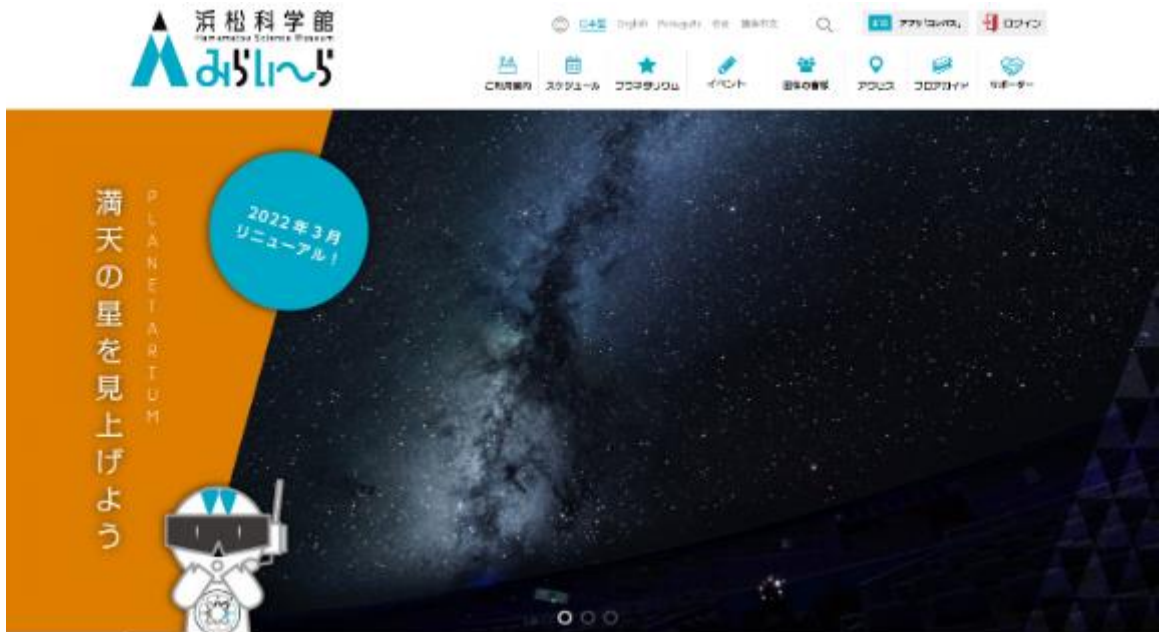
浜松科学館
Hamamatsu Science Museum
みらいーら

日本語 English Português 中文 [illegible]

アプリ「ヨッパス」 ログイン

ご利用案内 スケジュール プラネタリウム イベント 団体の皆様 アクセス フロアガイド サポーター

満天の星を見上げよう

PLANETARIUM

2022年3月
リニューアル!